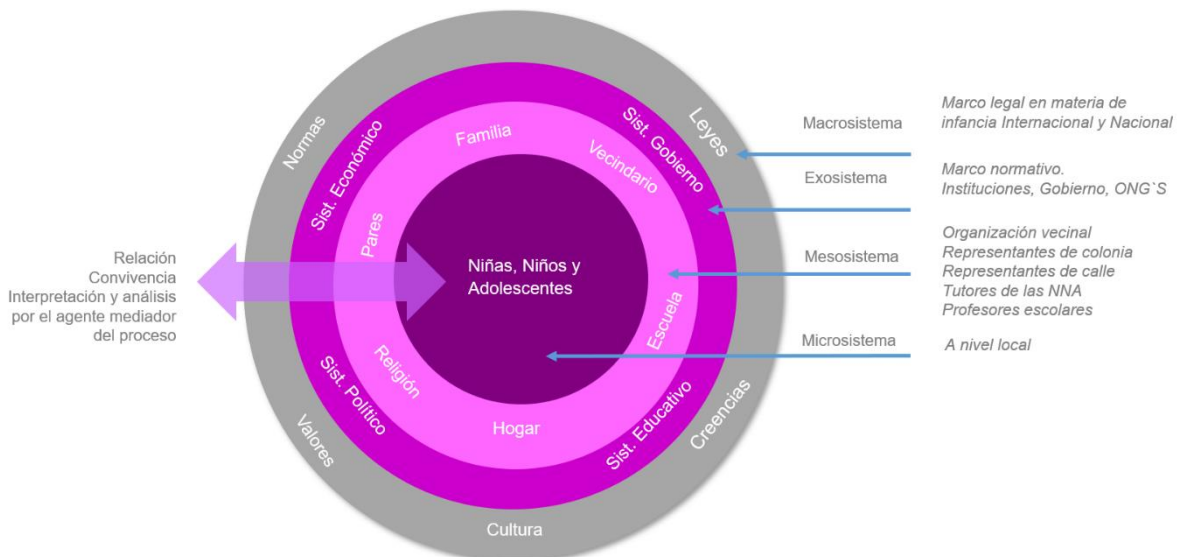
Normas
Leyes
Valores
Creencias
Cultura

Sist. Económico
Sist. Gobierno
Sist. Político
Sist. Educativo

Familia
Vecindario
Pares
Escuela
Religión
Hogar

Niñas, Niños y Adolescentes

Relación
Convivencia
Interpretación y análisis por el agente mediador del proceso

Macrosistema
Marco legal en materia de infancia Internacional y Nacional

Exosistema
Marco normativo.
Instituciones, Gobierno, ONG`S

Mesosistema
Organización vecinal
Representantes de colonia
Representantes de calle
Tutores de las NNA
Profesores escolares

Microsistema
A nivel local